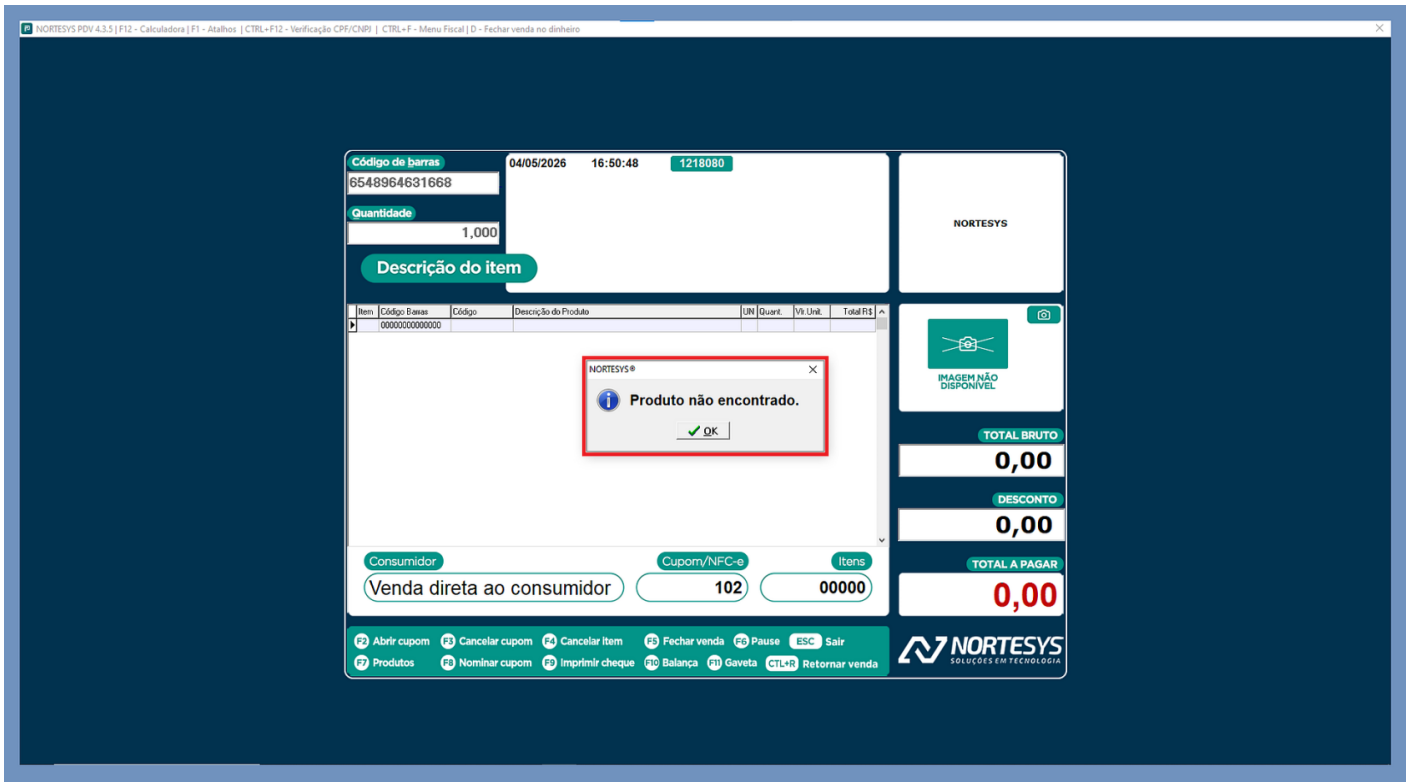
NORTESYS PDV 4.3.5 | F12 - Calculadora | F1 - Atalhos | CTRL+F12 - Verificação CPF/CNPJ | CTRL+F - Menu Fiscal | D - Fechar venda no dinheiro

Código de barras
6548964631668
Quantidade
1,000
Descrição do item

04/05/2026 16:50:48 1218080

NORTESYS

| Item | Código Barras | Código | Descrição do Produto | UN | Quant. | Vlr. Unit. | Total R$ |
|---|---|---|---|---|---|---|---|
| | 00000000000000 | | | | | | |

NORTESYS®
Produto não encontrado.
OK

IMAGEM NÃO DISPONÍVEL

TOTAL BRUTO
0,00
DESCONTO
0,00
TOTAL A PAGAR
0,00

Consumidor
Venda direta ao consumidor
Cupom/NFC-e
102
Itens
00000

F2 Abrir cupom F3 Cancelar cupom F4 Cancelar item F5 Fechar venda F6 Pause ESC Sair
F7 Produtos F8 Nominar cupom F9 Imprimir cheque F10 Balança F11 Gaveta CTL+R Retornar venda

NORTESYS
SOLUÇÕES EM TECNOLOGIA